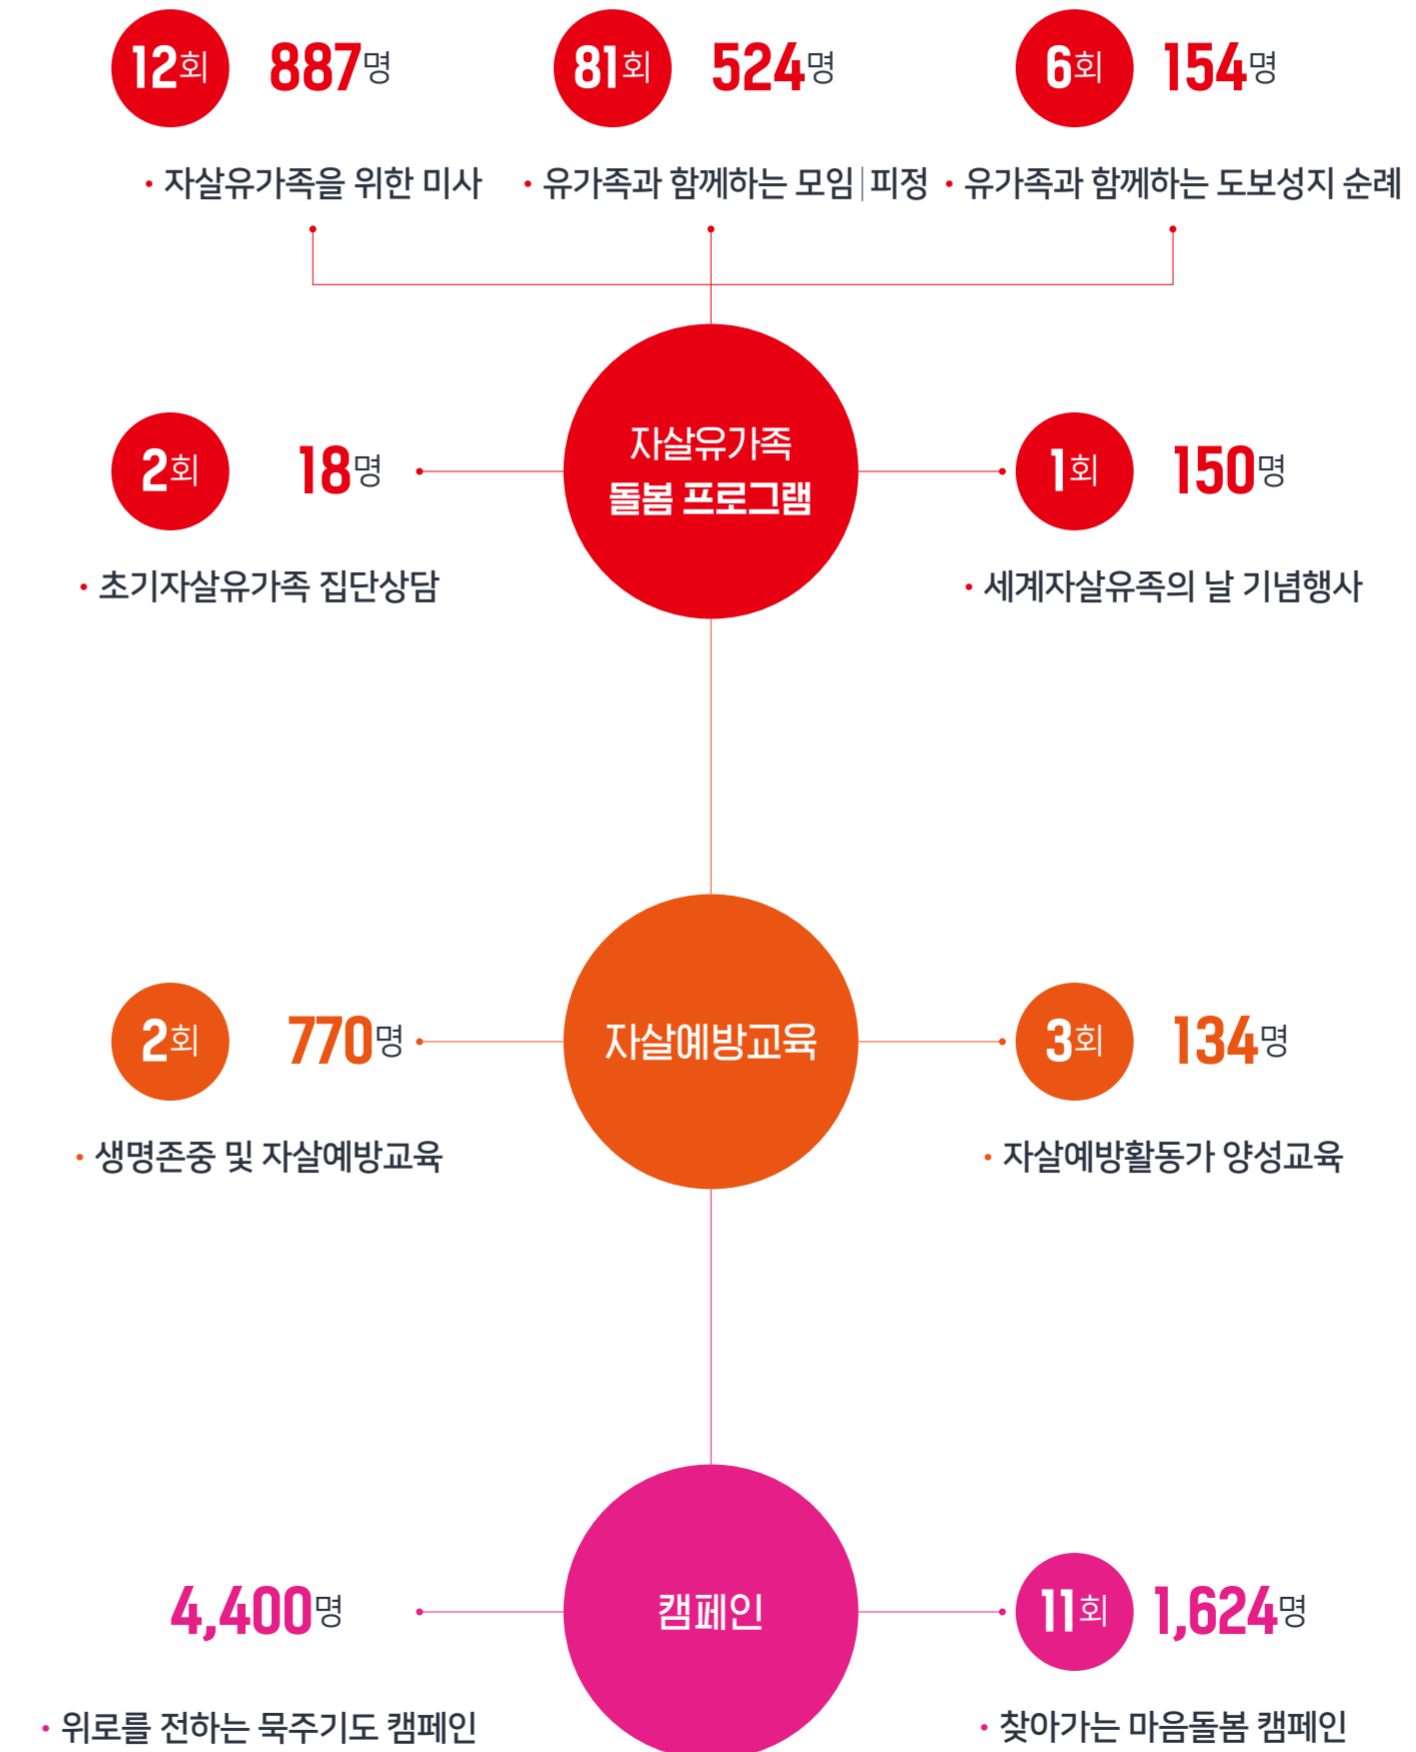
12회 887명
• 자살유가족을 위한 미사

81회 524명
• 유가족과 함께하는 모임 | 피정

6회 154명
• 유가족과 함께하는 도보성지 순례

자살유가족 돌봄 프로그램

2회 18명
• 초기자살유가족 집단상담

1회 150명
• 세계자살유족의 날 기념행사

자살예방교육

2회 770명
• 생명존중 및 자살예방교육

3회 134명
• 자살예방활동가 양성교육

캠페인

4,400명
• 위로를 전하는 묵주기도 캠페인

11회 1,624명
• 찾아가는 마음돌봄 캠페인